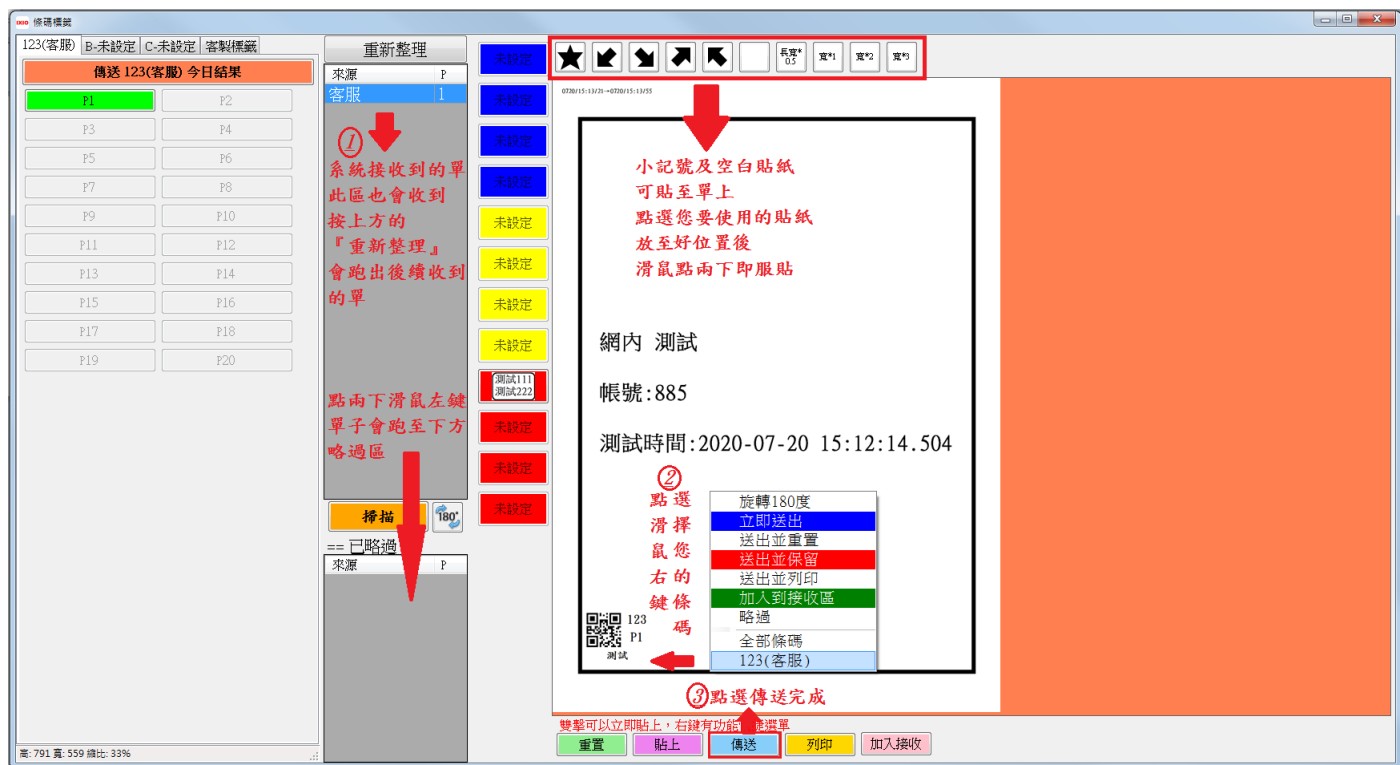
條碼標籤

123(客服) B-未設定 C-未設定 客製標籤

傳送 123(客服) 今日結果

P1 P2
P3 P4
P5 P6
P7 P8
P9 P10
P11 P12
P13 P14
P15 P16
P17 P18
P19 P20

高: 791 寬: 559 縮比: 33%

重新整理

| 來源 | P |
|---|---|
| 客服 | 1 |

①
系統接收到的單
此區也會收到
按上方的
『重新整理』
會跑出後續收到
的單

點兩下滑鼠左鍵
單子會跑至下方
略過區

掃描

180°

== 已略過

| 來源 | P |
|---|---|

未設定
未設定
未設定
未設定
未設定
未設定
未設定
未設定
測試111
測試222
未設定
未設定
未設定

長寬* 0.5
寬*1
寬*2
寬*3

0720/15:13:21→0720/15:13:55

小記號及空白貼紙
可貼至單上
點選您要使用的貼紙
放至好位置後
滑鼠點兩下即服貼

網內 測試

帳號:885

測試時間:2020-07-20 15:12:14.504

②
點選滑鼠右鍵
選擇您的條碼

旋轉180度
立即送出
送出並重置
送出並保留
送出並列印
加入到接收區
略過
全部條碼
123(客服)

123
P1
測試

③點選傳送完成

雙擊可以立即貼上，右鍵有功能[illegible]選單

重置 貼上 傳送 列印 加入接收